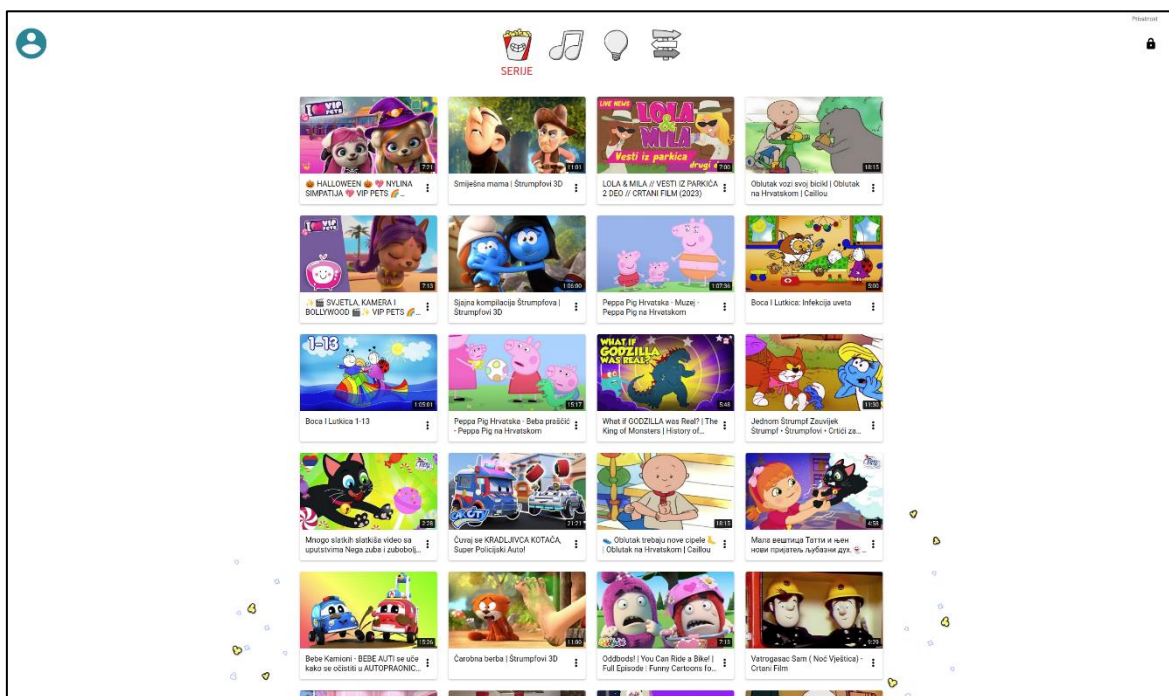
Privatnost

SERIJE

7:21
🎃 HALLOWEEN 🎃 💖 NYLINA SIMPATIJA 💖 VIP PETS 🌈...

11:01
Smiješna mama | Štrumpfovi 3D

LIVE NEWS
LOLA & MILA
Vesti iz parkica
drugi
7:00
LOLA & MILA // VESTI IZ PARKIĆA 2 DEO // CRTANI FILM (2023)

18:15
Oblutak vozi svoj bicikl | Oblutak na Hrvatskom | Caillou

7:13
✨🎬 SVJETLA, KAMERA I BOLLYWOOD 🎬✨ VIP PETS 🌈...

1:00:00
Sjajna kompilacija Štrumpfova | Štrumpfovi 3D

1:07:36
Peppa Pig Hrvatska - Muzej - Peppa Pig na Hrvatskom

5:00
Boca I Lutkica: Infekcija uveta

1-13
1:05:01
Boca I Lutkica 1-13

15:17
Peppa Pig Hrvatska - Beba praščić - Peppa Pig na Hrvatskom

WHAT IF GODZILLA WAS REAL?
5:46
What if GODZILLA was Real? | The King of Monsters | History of...

11:30
Jednom Štrumpf Zauvijek Štrumpf • Štrumpfovi • Crtići za...

2:28
Mnogo slatkih slatkiša video sa uputstvima Nega zuba i zuboboli...

CAR CITY
21:21
Čuvaj se KRADLJIVCA KOTAČA, Super Policijski Auto!

18:15
👟 Oblutak treba nove cipele 👟 | Oblutak na Hrvatskom | Caillou

4:58
Мала вештица Тотти и њен нови пријатељ љубазни дух. 👻...

15:26
Bebe Kamioni - BEBE AUTI se uče kako se očistiti u AUTOPRAONIC...

11:00
Čarobna berba | Štrumpfovi 3D

7:13
Oddbods! | You Can Ride a Bike! | Full Episode | Funny Cartoons fo...

9:39
Vatrogasac Sam ( Noć Vještica) - Crtani Film